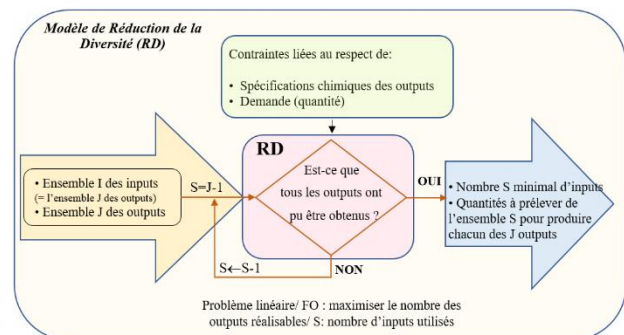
Modèle de Réduction de la Diversité (RD)

Contraintes liées au respect de:
• Spécifications chimiques des outputs
• Demande (quantité)

• Ensemble I des inputs (= l'ensemble J des outputs)
• Ensemble J des outputs

S=J-1

RD

Est-ce que tous les outputs ont pu être obtenus ?

OUI

NON

S←S-1

• Nombre S minimal d'inputs
• Quantités à prélever de l'ensemble S pour produire chacun des J outputs

Problème linéaire/ FO : maximiser le nombre des outputs réalisables/ S: nombre d'inputs utilisés